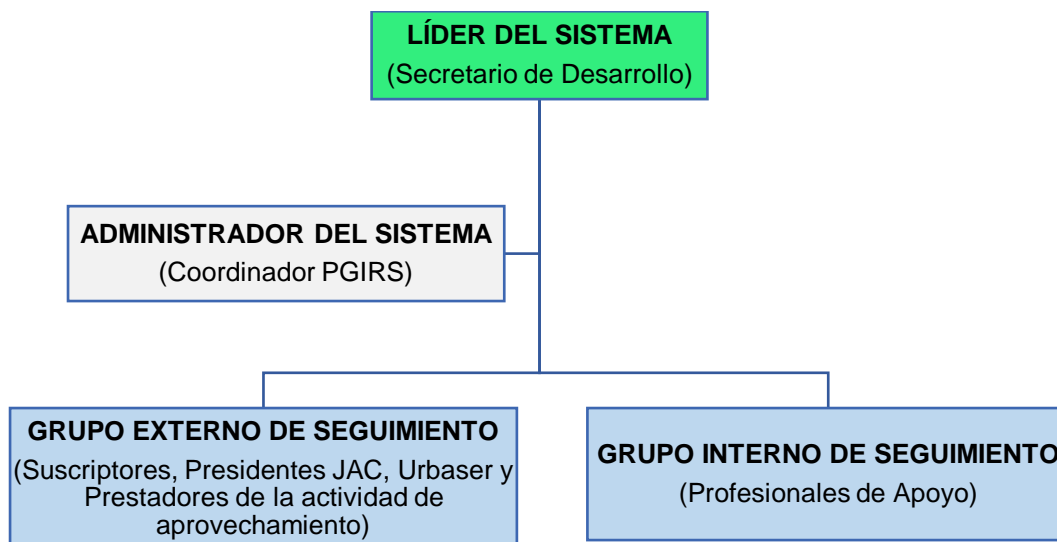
LÍDER DEL SISTEMA
(Secretario de Desarrollo)

ADMINISTRADOR DEL SISTEMA
(Coordinador PGIRS)

GRUPO EXTERNO DE SEGUIMIENTO
(Suscriptores, Presidentes JAC, Urbaser y Prestadores de la actividad de aprovechamiento)

GRUPO INTERNO DE SEGUIMIENTO
(Profesionales de Apoyo)